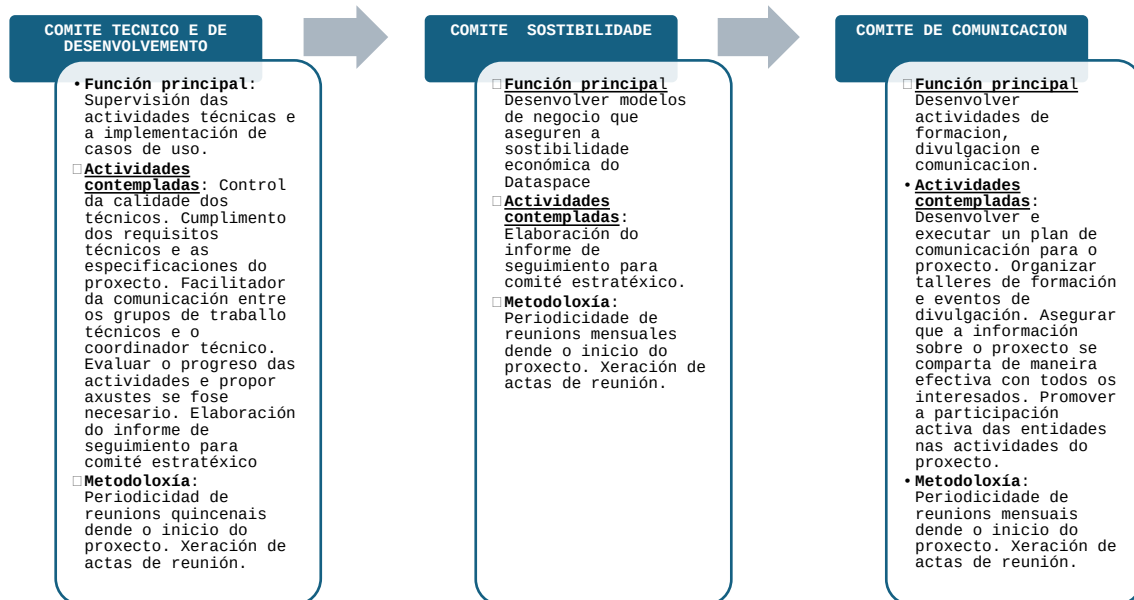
COMITE TECNICO E DE DESENVOLVEMENTO

• **Función principal**: Supervisión das actividades técnicas e a implementación de casos de uso.
□ **Actividades contempladas**: Control da calidade dos técnicos. Cumplimento dos requisitos técnicos e as especificaciones do proxecto. Facilitador da comunicación entre os grupos de traballo técnicos e o coordinador técnico. Evaluar o progreso das actividades e propor axustes se fose necesario. Elaboración do informe de seguimiento para comité estratéxico
□ **Metodoloxía**: Periodicidade de reunions quincenais dende o inicio do proxecto. Xeración de actas de reunión.

COMITE SOSTIBILIDADE

□ **Función principa**l Desenvolver modelos de negocio que aseguren a sostibilidade económica do Dataspace
□ **Actividades contempladas**: Elaboración do informe de seguimiento para comité estratéxico.
□ **Metodoloxía**: Periodicidade de reunions mensuales dende o inicio do proxecto. Xeración de actas de reunión.

COMITE DE COMUNICACION

□ **Función principa**l Desenvolver actividades de formacion, divulgacion e comunicacion.
• **Actividades contempladas**: Desenvolver e executar un plan de comunicación para o proxecto. Organizar talleres de formación e eventos de divulgación. Asegurar que a información sobre o proxecto se comparta de maneira efectiva con todos os interesados. Promover a participación activa das entidades nas actividades do proxecto.
• **Metodoloxía**: Periodicidade de reunions mensuais dende o inicio do proxecto. Xeración de actas de reunión.